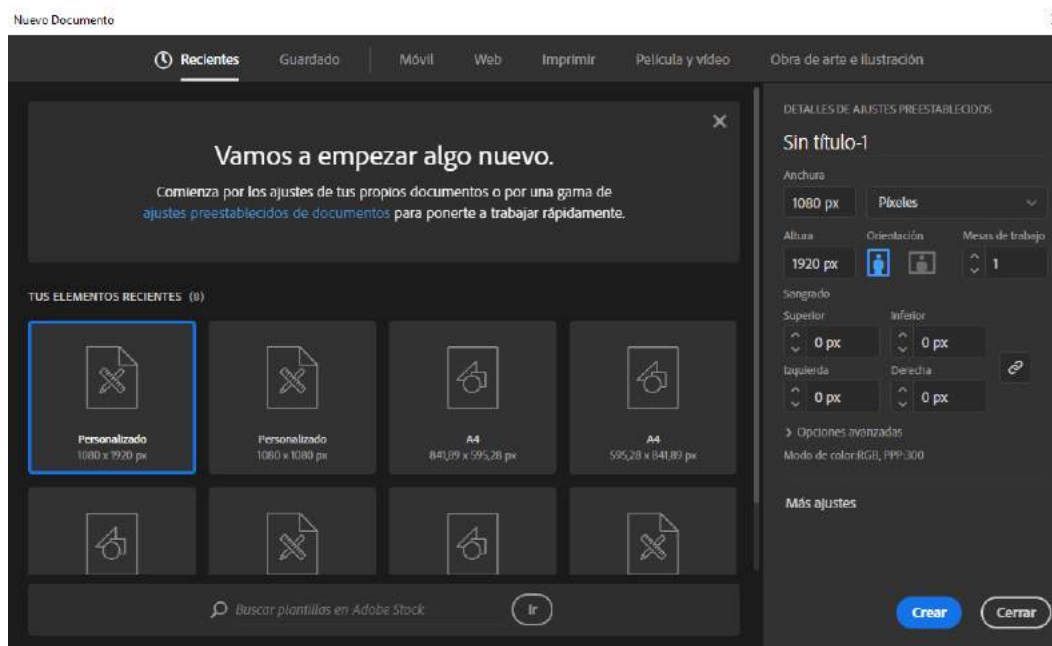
Nuevo Documento

Recientes Guardado Móvil Web Imprimir Película y vídeo Obra de arte e ilustración

×

Vamos a empezar algo nuevo.

Comienza por los ajustes de tus propios documentos o por una gama de ajustes preestablecidos de documentos para ponerte a trabajar rápidamente.

TUS ELEMENTOS RECIENTES (8)

Personalizado
1080 x 1920 px

Personalizado
1080 x 1080 px

A4
841,89 x 595,28 px

A4
595,28 x 841,89 px

Buscar plantillas en Adobe Stock

Ir

DETALLES DE AJUSTES PREESTABLECIDOS

Sin título-1

Anchura

1080 px

Píxeles

Altura

Orientación

Mesas de trabajo

1920 px

1

Sangrado

Superior

Inferior

0 px

0 px

Izquierda

Derecha

0 px

0 px

> Opciones avanzadas

Modo de color:RGB, PPP:300

Más ajustes

Crear

Cerrar